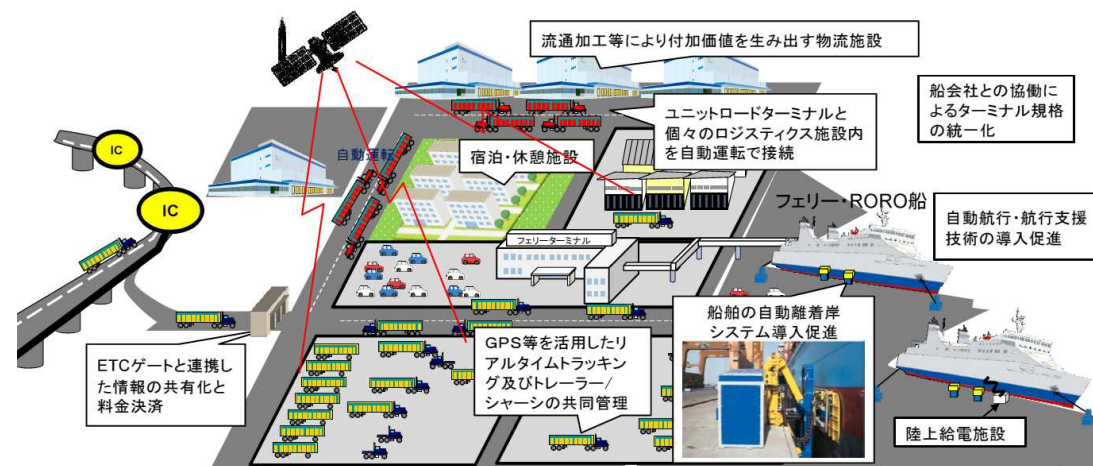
流通加工等により付加価値を生み出す物流施設

船会社との協働によるターミナル規格の統一化

ユニットロードターミナルと個々のロジスティクス施設内を自動運転で接続

IC

IC

自動運転

宿泊・休憩施設

フェリー・RORO船

自動航行・航行支援技術の導入促進

フェリーターミナル

船舶の自動離着岸システム導入促進

ETCゲートと連携した情報の共有化と料金決済

GPS等を活用したリアルタイムトラッキング及びトレーラー/シャーシの共同管理

陸上給電施設